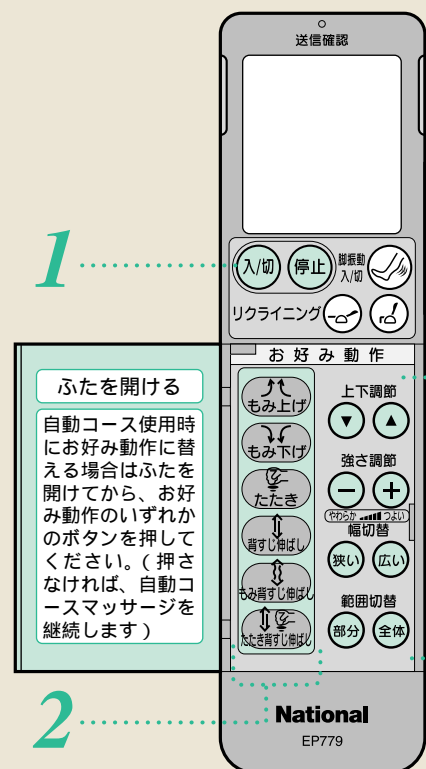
送信確認

1

入/切

停止

脚振動 入/切

リクライニング

ふたを開ける

自動コース使用時にお好み動作に替える場合はふたを開けてから、お好み動作のいずれかのボタンを押してください。(押さなければ、自動コースマッサージを継続します)

お好み動作

もみ上げ

もみ下げ

たたき

背すじ伸ばし

もみ背すじ伸ばし

たたき背すじ伸ばし

上下調節

強さ調節

やわらか つよい

幅切替

狭い

広い

範囲切替

部分

全体

2

National

EP779